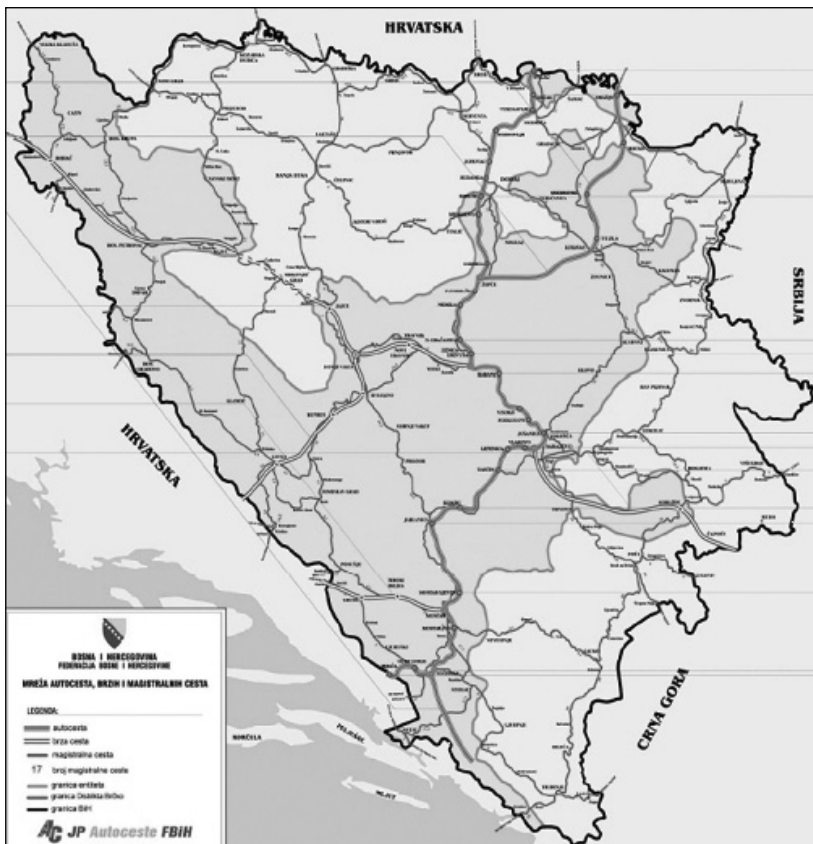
HRVATSKA

SRBIJA

HRVATSKA

CRNA GORA

BOSNA I HERCEGOVINA
FEDERACIJA BOSNE I HERCEGOVINE

MREŽA AUTOCESTA, BRZIH I MAGISTRALNIH CESTA

LEGENDA:
autocesta
brza cesta
magistralna cesta
17 broj magistralne ceste
granica entiteta
granica Distrikta Brčko
granica BiH

JP Autoceste FBiH